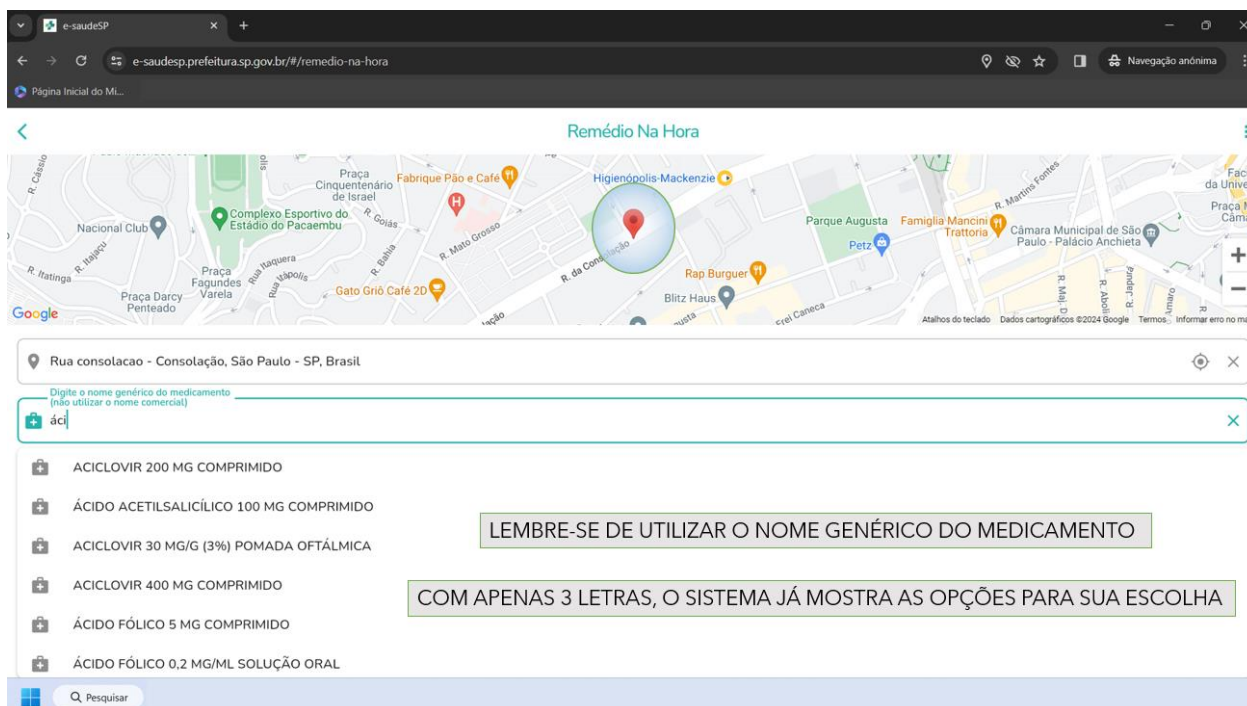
e-saudeSP

e-saudesp.prefeitura.sp.gov.br/#/remedio-na-hora

Navegação anônima

Página Inicial do Mi...

Remédio Na Hora

R. Cássio
Praça Cinquentenário de Israel
Fabrique Pão e Café
Higienópolis-Mackenzie
Complexo Esportivo do Estádio do Pacaembu
R. Goiás
Nacional Club
R. Itajaçu
R. Itatinga
Praça Fagundes Varela
Rua Itaquera
R. Bahia
R. Mato Grosso
R. da Consolação
Praça Darcy Penteado
Gato Griô Café 2D
Rap Burguer
Blitz Haus
Parque Augusta
Famiglia Mancini Trattoria
Petz
Câmara Municipal de São Paulo - Palácio Anchieta
R. Martins Fontes
Frei Caneca
Google
Atalhos do teclado Dados cartográficos ©2024 Google Termos Informar erro no ma

Rua consolacao - Consolação, São Paulo - SP, Brasil

Digite o nome genérico do medicamento (não utilizar o nome comercial)

áci

ACICLOVIR 200 MG COMPRIMIDO

ÁCIDO ACETILSALICÍLICO 100 MG COMPRIMIDO

ACICLOVIR 30 MG/G (3%) POMADA OFTÁLMICA

ACICLOVIR 400 MG COMPRIMIDO

ÁCIDO FÓLICO 5 MG COMPRIMIDO

ÁCIDO FÓLICO 0,2 MG/ML SOLUÇÃO ORAL

LEMBRE-SE DE UTILIZAR O NOME GENÉRICO DO MEDICAMENTO

COM APENAS 3 LETRAS, O SISTEMA JÁ MOSTRA AS OPÇÕES PARA SUA ESCOLHA

Pesquisar